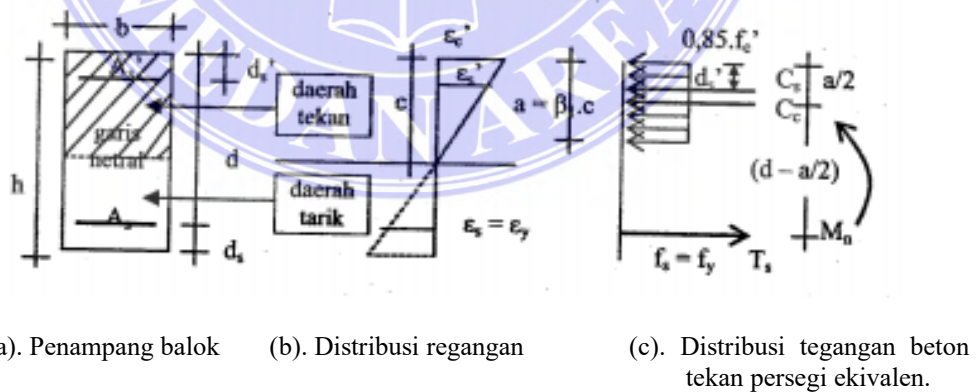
b

$A_s'$

$d_s'$

daerah tekan

garis netral

h

d

daerah tarik

$A_s$

$d_s$

$\varepsilon_c'$

$\varepsilon_s'$

c

$a = \beta_1.c$

$\varepsilon_s = \varepsilon_y$

0,85.$f_c$'

$d_s'$

$C_s$

$C_c$

a/2

(d – a/2)

$M_n$

$f_s = f_y$

$T_s$

a). Penampang balok

(b). Distribusi regangan

(c). Distribusi tegangan beton tekan persegi ekivalen.